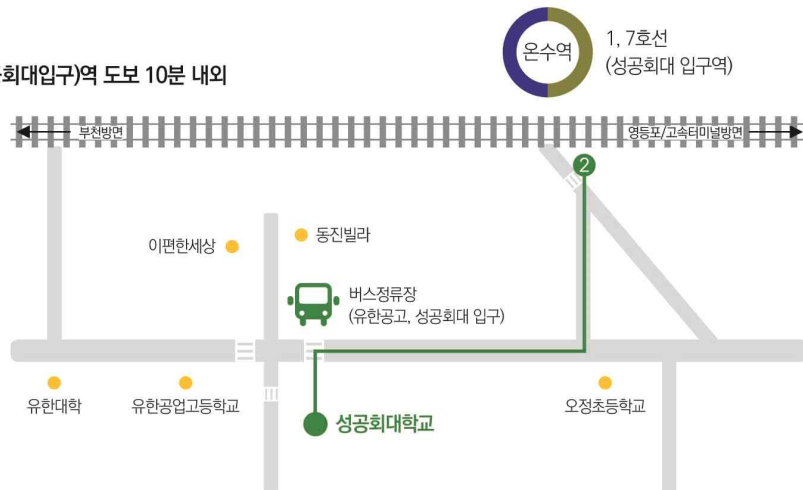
회대입구)역 도보 10분 내외

온수역

1, 7호선
(성공회대 입구역)

부천방면

영등포/고속터미널방면

2

이편한세상

동진빌라

버스정류장
(유한공고, 성공회대 입구)

유한대학

유한공업고등학교

성공회대학교

오정초등학교